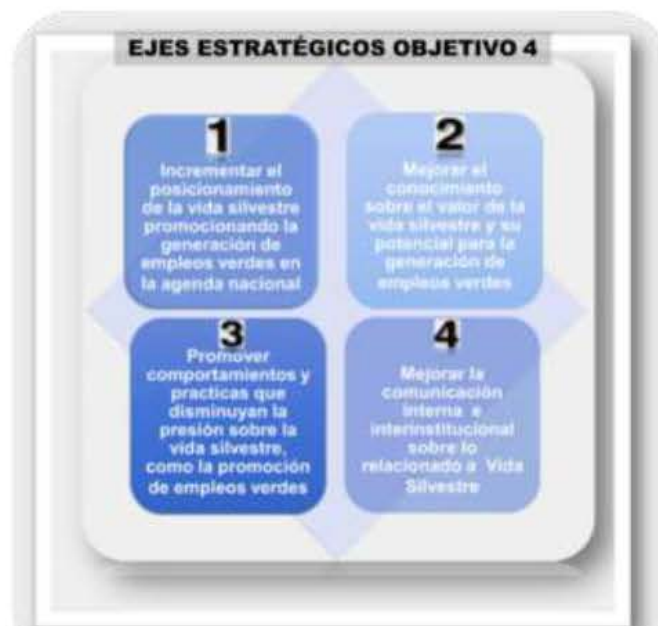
EJES ESTRATÉGICOS OBJETIVO 4

1
Incrementar el posicionamiento de la vida silvestre promocionando la generación de empleos verdes en la agenda nacional

2
Mejorar el conocimiento sobre el valor de la vida silvestre y su potencial para la generación de empleos verdes

3
Promover comportamientos y practicas que disminuyan la presión sobre la vida silvestre, como la promoción de empleos verdes

4
Mejorar la comunicación interna e interinstitucional sobre lo relacionado a Vida Silvestre